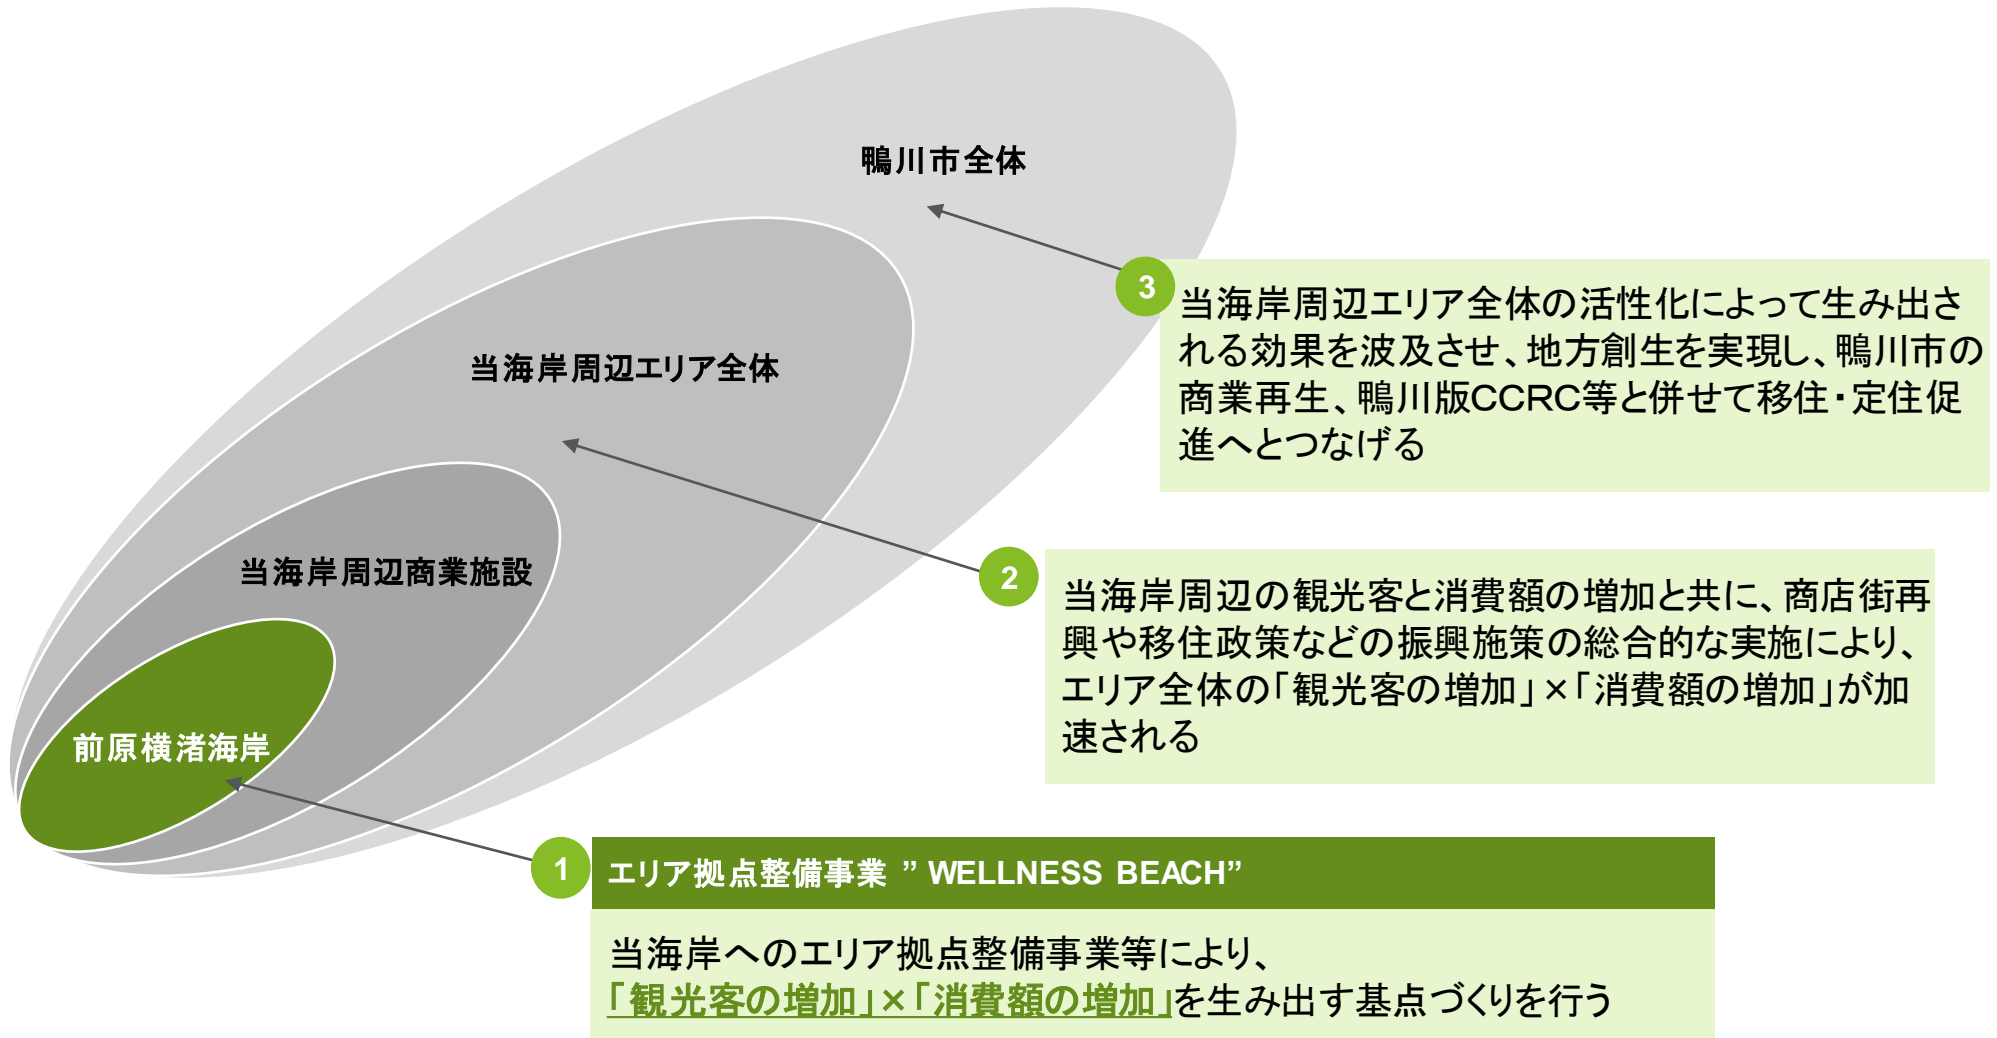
鴨川市全体

当海岸周辺エリア全体

当海岸周辺商業施設

前原横渚海岸

3 当海岸周辺エリア全体の活性化によって生み出される効果を波及させ、地方創生を実現し、鴨川市の商業再生、鴨川版CCRC等と併せて移住・定住促進へとつなげる

2 当海岸周辺の観光客と消費額の増加と共に、商店街再興や移住政策などの振興施策の総合的な実施により、エリア全体の「観光客の増加」×「消費額の増加」が加速される

1 エリア拠点整備事業 ” WELLNESS BEACH”

当海岸へのエリア拠点整備事業等により、
「観光客の増加」×「消費額の増加」を生み出す基点づくりを行う